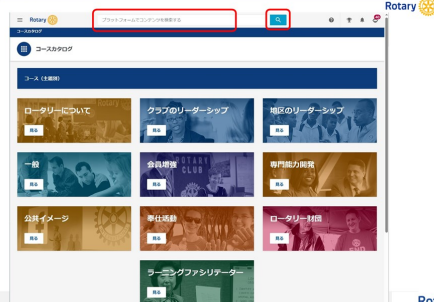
Rotary

プラットフォームでコンテンツを検索する

コースカタログ

コースカタログ

コース（主要例）

ロータリーについて
見る

クラブのリーダーシップ
見る

地区のリーダーシップ
見る

一般
見る

会員増強
見る

専門能力開発
見る

公共イメージ
見る

奉仕活動
見る

ロータリー財団
見る

ラーニングファシリテーター
見る

Rotary

Rot